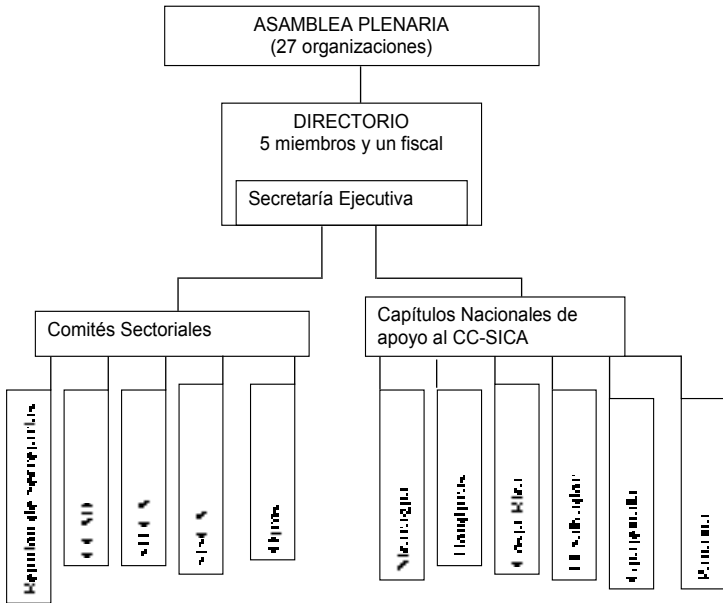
ASAMBLEA PLENARIA
(27 organizaciones)

DIRECTORIO
5 miembros y un fiscal

Secretaría Ejecutiva

Comités Sectoriales

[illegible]

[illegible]

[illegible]

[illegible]

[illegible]

Capítulos Nacionales de apoyo al CC-SICA

Nicaragua

Honduras

Costa Rica

El Salvador

Guatemala

Panamá